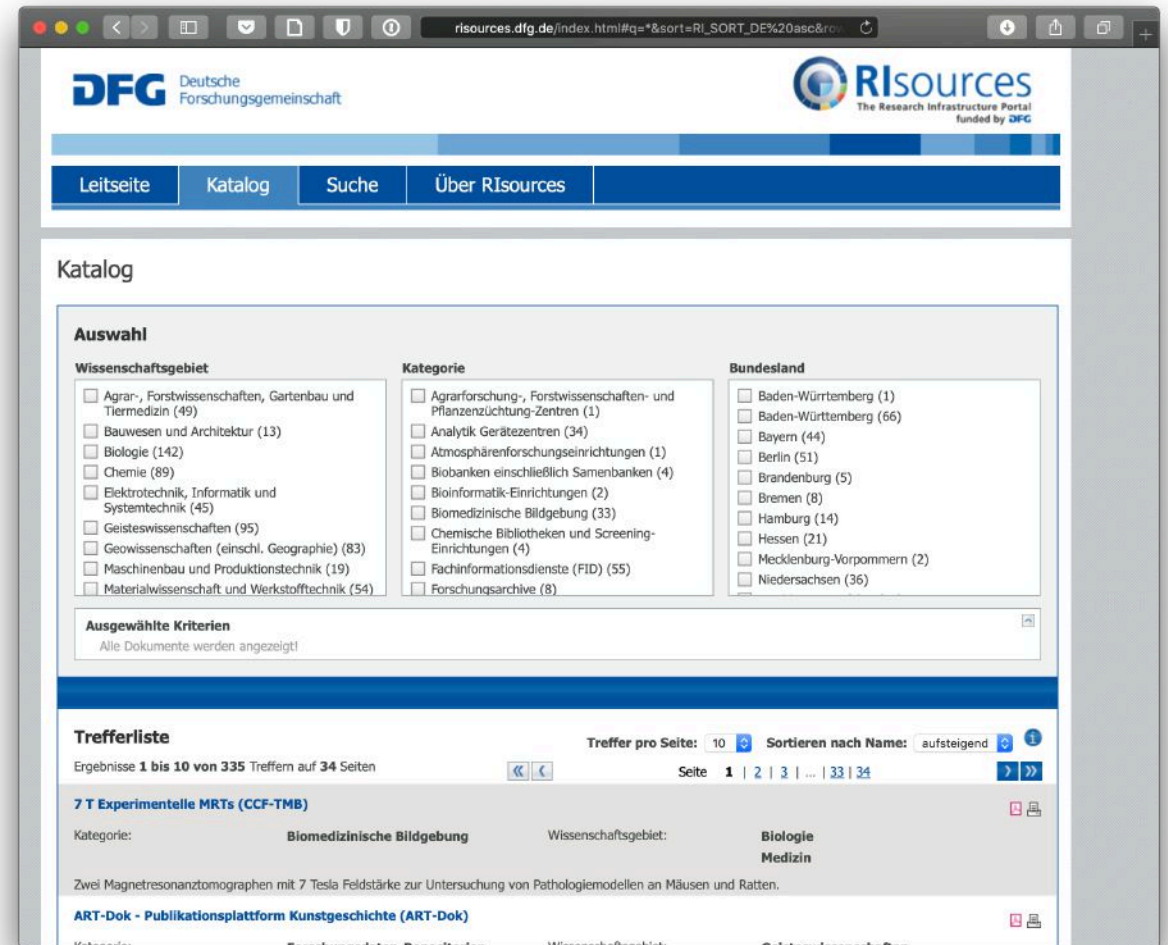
risources.dfg.de/index.html#q=*&sort=RI_SORT_DE%20asc&ro

DFG Deutsche Forschungsgemeinschaft

RIsources
The Research Infrastructure Portal
funded by DFG

Leitseite | Katalog | Suche | Über RIsources

Katalog

Auswahl

Wissenschaftsgebiet
- Agrar-, Forstwissenschaften, Gartenbau und Tiermedizin (49)
- Bauwesen und Architektur (13)
- Biologie (142)
- Chemie (89)
- Elektrotechnik, Informatik und Systemtechnik (45)
- Geisteswissenschaften (95)
- Geowissenschaften (einschl. Geographie) (83)
- Maschinenbau und Produktionstechnik (19)
- Materialwissenschaft und Werkstofftechnik (54)

Kategorie
- Agrarforschung-, Forstwissenschaften- und Pflanzenzüchtung-Zentren (1)
- Analytik Gerätezentren (34)
- Atmosphärenforschungseinrichtungen (1)
- Biobanken einschließlich Samenbanken (4)
- Bioinformatik-Einrichtungen (2)
- Biomedizinische Bildgebung (33)
- Chemische Bibliotheken und Screening-Einrichtungen (4)
- Fachinformationsdienste (FID) (55)
- Forschungsarchive (8)

Bundesland
- Baden-Würrtemberg (1)
- Baden-Württemberg (66)
- Bayern (44)
- Berlin (51)
- Brandenburg (5)
- Bremen (8)
- Hamburg (14)
- Hessen (21)
- Mecklenburg-Vorpommern (2)
- Niedersachsen (36)

Ausgewählte Kriterien
Alle Dokumente werden angezeigt!

Trefferliste
Treffer pro Seite: 10 Sortieren nach Name: aufsteigend
Ergebnisse 1 bis 10 von 335 Treffern auf 34 Seiten
Seite 1 | 2 | 3 | ... | 33 | 34

7 T Experimentelle MRTs (CCF-TMB)
Kategorie: Biomedizinische Bildgebung Wissenschaftsgebiet: Biologie Medizin
Zwei Magnetresonanztomographen mit 7 Tesla Feldstärke zur Untersuchung von Pathologiemodellen an Mäusen und Ratten.

ART-Dok - Publikationsplattform Kunstgeschichte (ART-Dok)
Kategorie: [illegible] Wissenschaftsgebiet: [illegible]